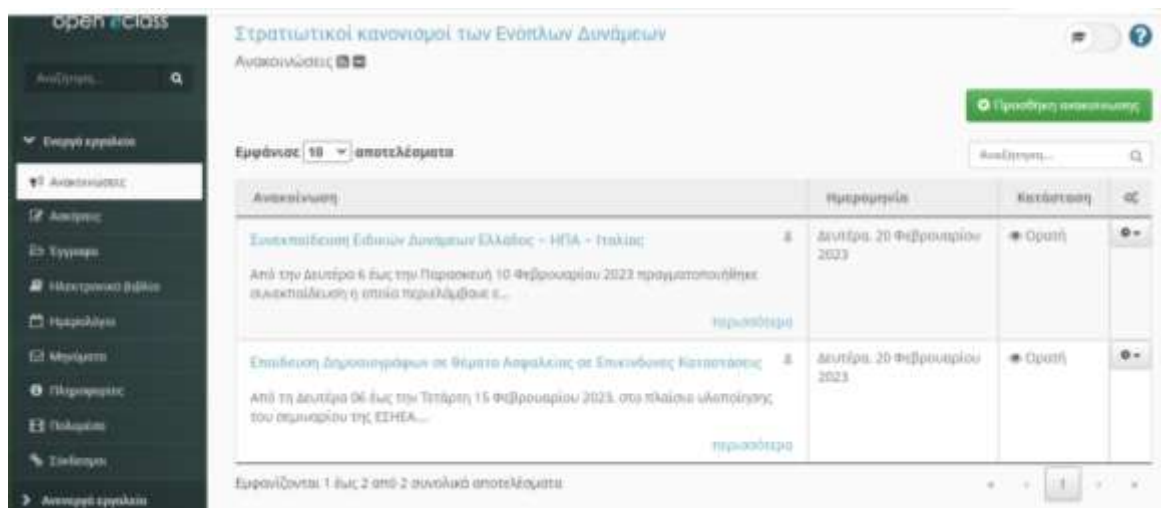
open eclass

Αναζήτηση...

Ενεργά εργαλεία

Ανακοινώσεις

Ασκήσεις

Έγγραφα

Ηλεκτρονικό Βιβλίο

Ημερολόγιο

Μηνύματα

Πληροφορίες

Πολυμέσα

Σύνδεσμοι

Ανενεργά εργαλεία

Στρατιωτικοί κανονισμοί των Ενόπλων Δυνάμεων

Ανακοινώσεις

Προσθήκη ανακοίνωσης

Εμφάνισε 10 αποτελέσματα

Αναζήτηση...

| Ανακοίνωση | Ημερομηνία | Κατάσταση |
|---|---|---|
| Συνεκπαίδευση Ειδικών Δυνάμεων Ελλάδος – ΗΠΑ – Ιταλίας<br>Από την Δευτέρα 6 έως την Παρασκευή 10 Φεβρουαρίου 2023 πραγματοποιήθηκε συνεκπαίδευση η οποία περιελάμβανε ε...<br>περισσότερα | Δευτέρα, 20 Φεβρουαρίου 2023 | Ορατή |
| Επιμόρφωση Δημοσιογράφων σε Θέματα Ασφαλείας σε Επικίνδυνες Καταστάσεις<br>Από τη Δευτέρα 06 έως την Τετάρτη 15 Φεβρουαρίου 2023, στο πλαίσιο υλοποίησης του σεμιναρίου της ΕΣΗΕΑ...<br>περισσότερα | Δευτέρα, 20 Φεβρουαρίου 2023 | Ορατή |

Εμφανίζονται 1 έως 2 από 2 συνολικά αποτελέσματα

1